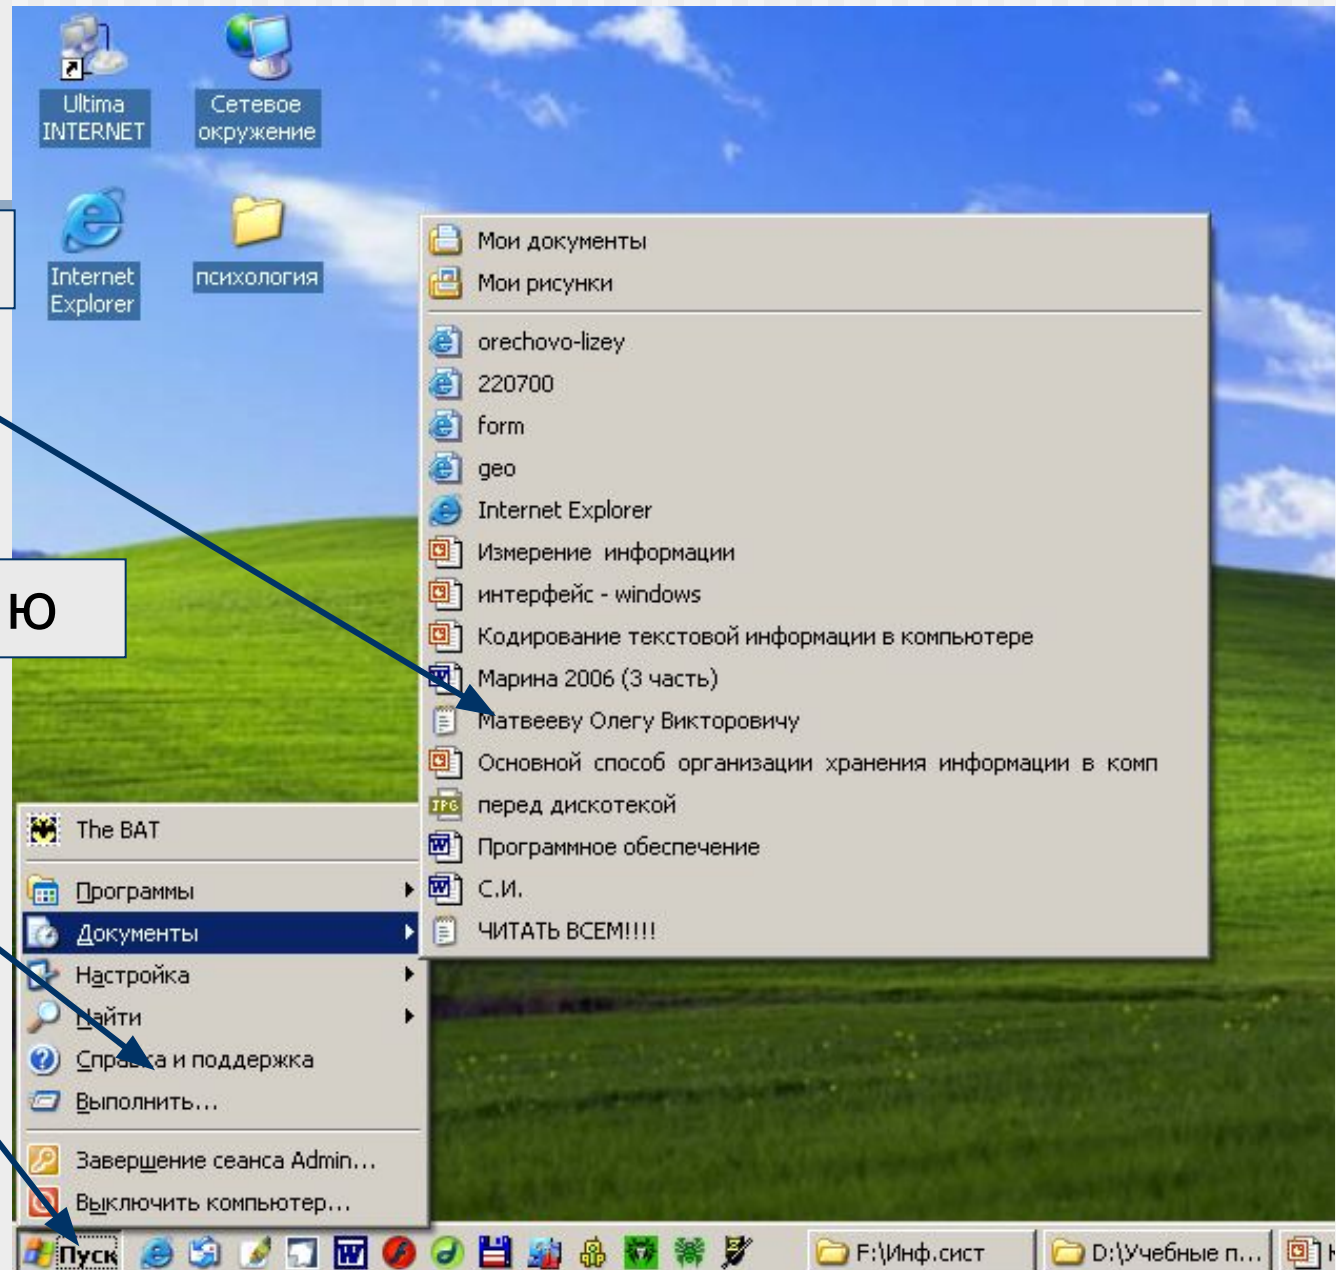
Ultima INTERNET

Сетевое окружение

Internet Explorer

психология

ю

Мои документы
Мои рисунки
orechovo-lizey
220700
form
geo
Internet Explorer
Измерение информации
интерфейс - windows
Кодирование текстовой информации в компьютере
Марина 2006 (3 часть)
Матвееву Олегу Викторовичу
Основной способ организации хранения информации в комп
перед дискотекой
Программное обеспечение
С.И.
ЧИТАТЬ ВСЕМ!!!!

The BAT
Программы
Документы
Настройка
Найти
Справка и поддержка
Выполнить...
Завершение сеанса Admin...
Выключить компьютер...

Пуск
F:\Инф.сист
D:\Учебные п...
К